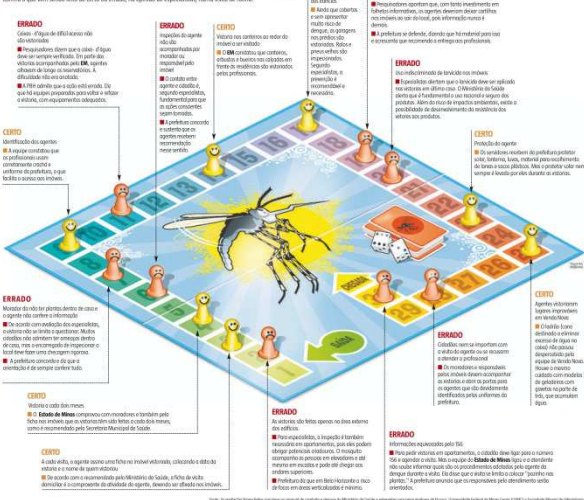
ERRADO
Caixas- d'água de difícil acesso não são vistoriadas
Pesquisadores dizem que a caixa- d'água deve ser sempre verificada. Em parte das vistorias acompanhadas pelo EM, agentes olharam de longe os reservatórios. A dificuldade não era anotada.
A PBH admite que a ação está errada. Diz que há equipes preparadas para voltar e refazer a vistoria, com equipamentos adequados.

ERRADO
Inspeções do agente não são acompanhadas por morador ou responsável pelo imóvel
O contato entre agente e cidadão é, segundo especialistas, fundamental para que as ações corretivas sejam tomadas.
A prefeitura concorda e sustenta que os agentes recebem recomendação nesse sentido

CERTO
Vistoria nos canteiros ao redor do imóvel é permitida
EM constatou que canteiros, arbustos e buracos nos calçados em frente às residências são vistoriados pelos profissionais.

Ainda que cobertos e sem aparentar muito risco de dengue, os gargalos nos prédios são vistoriados. Ralos e pneus velhos são empecilhos. Segundo especialistas, a prevenção é recomendável e necessária.

Pesquisadores apontam que, com tanto investimento em folhetos informativos, os agentes deveriam deixar panfletos nas moradias ao sair do local, pois informação nunca é demais.
A prefeitura se defende, dizendo que há material para isso e acrescenta que recomenda a entrega aos profissionais.

CERTO
Identificação dos agentes
A equipe constatou que os profissionais usam crachá e uniforme da prefeitura, o que facilita o acesso aos imóveis.

ERRADO
Uso indiscriminado de larvicida nos imóveis
Especialistas alertam que o larvicida deve ser aplicado nos vistorias em último caso. O Ministério da Saúde alerta que é fundamental o uso racional e seguro dos produtos. Além do risco de impactos ambientais, existe a possibilidade de desenvolvimento de resistência dos vetores aos produtos.

CERTO
Proteção do agente
Os servidores recebem da prefeitura protetor solar, lanterna, luvas, material para recolhimento de larvas e sacos plásticos. Mas o protetor solar nem sempre é levado por eles durante as vistorias.

ERRADO
Morador diz não ter plantas dentro de casa e o agente não confere a informação
De acordo com avaliação dos especialistas, a vistoria não se limita a questionar. Muitos cidadãos não admitem ter criadouros dentro de casa, mas o encarregado da inspeção no local deve fazer uma checagem rigorosa.
A prefeitura concorda e diz que a orientação é de sempre conferir tudo.

CERTO
Agentes vistoriaram lugares improváveis em Venda Nova
O trabalho (caso destinado a eliminar excesso de água no calhau) não passou despercebido pela equipe da Venda Nova. Houve o mesmo cuidado com modelos de geladeiras com gavetas na parte de trás, que acumulam água.

ERRADO
Cidadãos sem se importam com o aviso do agente ou se recusam a atender o profissional
Os moradores e responsáveis pelos imóveis devem acompanhar as vistorias e abrir as portas para os agentes que são devidamente identificados pelos uniformes da prefeitura.

CERTO
Vistoria a cada dois meses
O Estado de Minas comprovou com moradores e também pela ficha nos imóveis que as vistorias têm sido feitas a cada dois meses, como é recomendado pela Secretaria Municipal de Saúde.

CERTO
A cada visita, o agente assina uma ficha no imóvel vistoriado, colocando a data da vistoria e o nome de quem vistoriou
De acordo com o recomendado pelo Ministério da Saúde, a ficha de visita domiciliar é o componente da atividade do agente, devendo ser afixada nos imóveis.

ERRADO
As vistorias são feitas apenas no área externa dos edifícios
Para especialistas, a inspeção é também necessária em apartamentos, pois eles podem abrigar potenciais criadouros. O mosquito acompanha as pessoas em elevadores e até mesmo em escadas e pode até chegar aos andares superiores.
Prefeitura diz que em Belo Horizonte o risco de foco em apartamento é menor.

ERRADO
Informações equivocadas pelo 156
Para pedir vistorias em apartamentos, o cidadão deve ligar para o número 156 e agendar a visita. Mas a equipe do Estado de Minas ligou e o atendente não soube informar quais são os procedimentos adotados pelo agente do dengue durante a visita. Ele disse que a visitor se limita a colocar "pozinho nas plantas." A prefeitura assume que os responsáveis pelo atendimento serão orientados.

SAÍDA

Fonte: